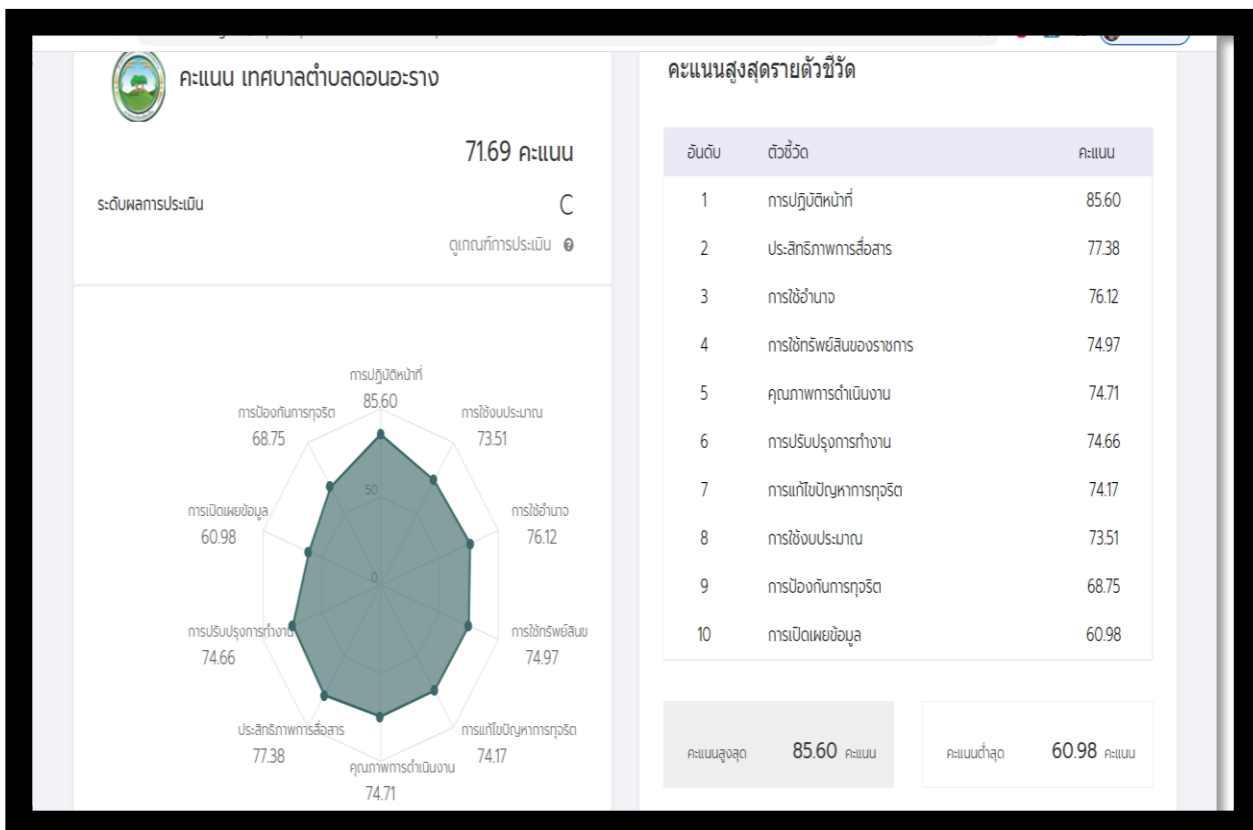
คะแนน เทศบาลตำบลดอนอะราง

71.69 คะแนน

ระดับผลการประเมิน C

ดูเกณฑ์การประเมิน

การปฏิบัติหน้าที่
85.60

การใช้งบประมาณ
73.51

การใช้อำนาจ
76.12

การใช้ทรัพย์สินข
74.97

การแก้ไขปัญหาการทุจริต
74.17

คุณภาพการดำเนินงาน
74.71

ประสิทธิภาพการสื่อสาร
77.38

การปรับปรุงการทำงาน
74.66

การเปิดเผยข้อมูล
60.98

การป้องกันการทุจริต
68.75

50

0

คะแนนสูงสุดรายตัวชี้วัด

| อันดับ | ตัวชี้วัด | คะแนน |
|---|---|---|
| 1 | การปฏิบัติหน้าที่ | 85.60 |
| 2 | ประสิทธิภาพการสื่อสาร | 77.38 |
| 3 | การใช้อำนาจ | 76.12 |
| 4 | การใช้ทรัพย์สินของราชการ | 74.97 |
| 5 | คุณภาพการดำเนินงาน | 74.71 |
| 6 | การปรับปรุงการทำงาน | 74.66 |
| 7 | การแก้ไขปัญหาการทุจริต | 74.17 |
| 8 | การใช้งบประมาณ | 73.51 |
| 9 | การป้องกันการทุจริต | 68.75 |
| 10 | การเปิดเผยข้อมูล | 60.98 |

คะแนนสูงสุด 85.60 คะแนน

คะแนนต่ำสุด 60.98 คะแนน